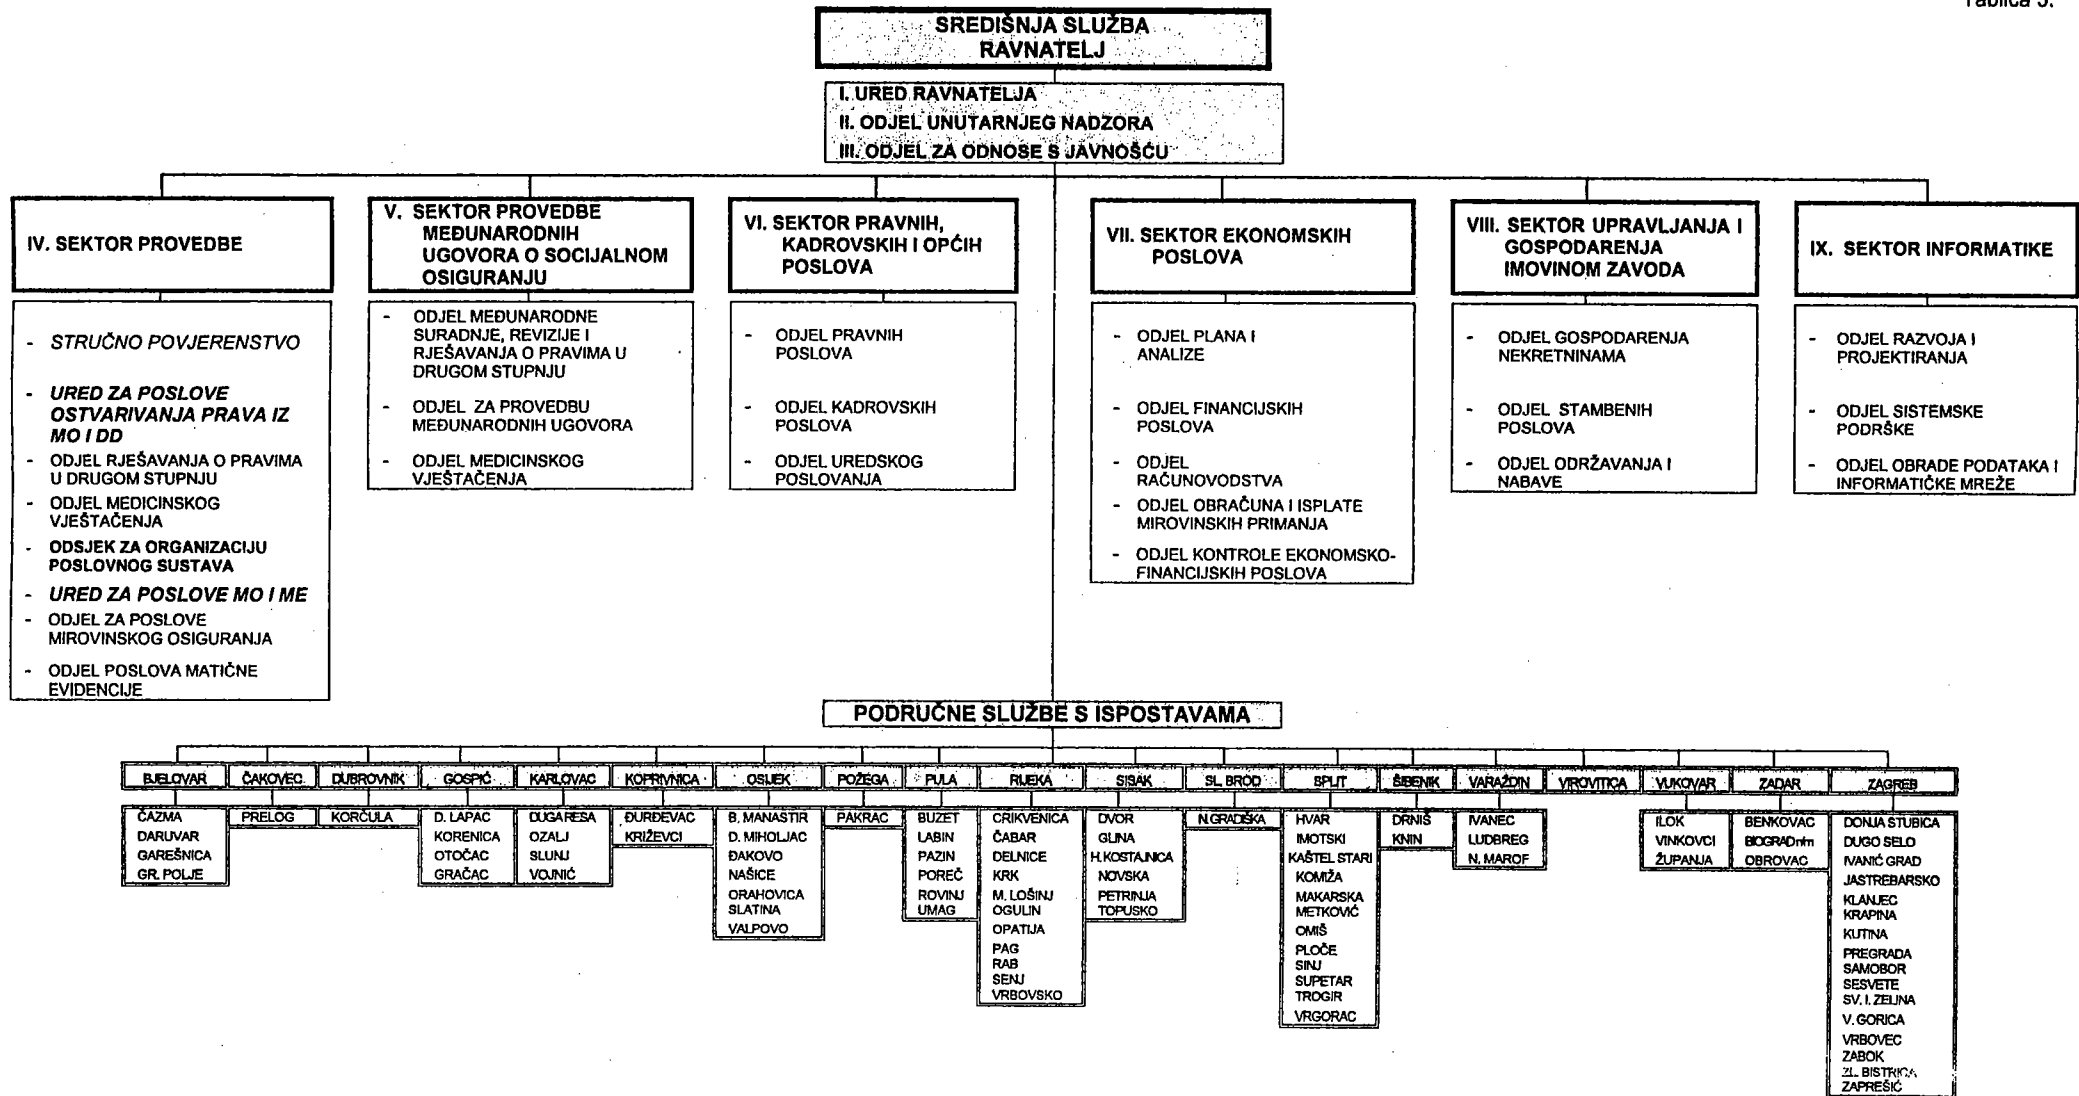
Tablica 3.

SREDIŠNJA SLUŽBA
RAVNATELJ

I. URED RAVNATELJA
II. ODJEL UNUTARNJEG NADZORA
III. ODJEL ZA ODNOSE S JAVNOŠĆU

IV. SEKTOR PROVEDBE

- STRUČNO POVJERENSTVO
- URED ZA POSLOVE OSTVARIVANJA PRAVA IZ MO I DD
- ODJEL RJEŠAVANJA O PRAVIMA U DRUGOM STUPNJU
- ODJEL MEDICINSKOG VJEŠTAČENJA
- ODSJEK ZA ORGANIZACIJU POSLOVNOG SUSTAVA
- URED ZA POSLOVE MO I ME
- ODJEL ZA POSLOVE MIROVINSKOG OSIGURANJA
- ODJEL POSLOVA MATIČNE EVIDENCIJE

V. SEKTOR PROVEDBE MEĐUNARODNIH UGOVORA O SOCIJALNOM OSIGURANJU

- ODJEL MEĐUNARODNE SURADNJE, REVIZIJE I RJEŠAVANJA O PRAVIMA U DRUGOM STUPNJU
- ODJEL ZA PROVEDBU MEĐUNARODNIH UGOVORA
- ODJEL MEDICINSKOG VJEŠTAČENJA

VI. SEKTOR PRAVNIH, KADROVSKIH I OPĆIH POSLOVA

- ODJEL PRAVNIH POSLOVA
- ODJEL KADROVSKIH POSLOVA
- ODJEL UREDSKOG POSLOVANJA

VII. SEKTOR EKONOMSKIH POSLOVA

- ODJEL PLANA I ANALIZE
- ODJEL FINANCIJSKIH POSLOVA
- ODJEL RAČUNOVODSTVA
- ODJEL OBRAČUNA I ISPLATE MIROVINSKIH PRIMANJA
- ODJEL KONTROLE EKONOMSKO-FINANCIJSKIH POSLOVA

VIII. SEKTOR UPRAVLJANJA I GOSPODARENJA IMOVINOM ZAVODA

- ODJEL GOSPODARENJA NEKRETNINAMA
- ODJEL STAMBENIH POSLOVA
- ODJEL ODRŽAVANJA I NABAVE

IX. SEKTOR INFORMATIKE

- ODJEL RAZVOJA I PROJEKTIRANJA
- ODJEL SISTEMSKE PODRŠKE
- ODJEL OBRADE PODATAKA I INFORMATIČKE MREŽE

PODRUČNE SLUŽBE S ISPOSTAVAMA

BJELOVAR
ČAZMA
DARUVAR
GAREŠNICA
GR. POLJE

ČAKOVEC
PRELOG

DUBROVNIK
KORČULA

GOSPIĆ
D. LAPAC
KORENICA
OTOČAC
GRAČAC

KARLOVAC
DUGARESA
OZALJ
SLUNJ
VOJNIĆ

KOPRIVNICA
ĐURĐEVAC
KRIŽEVCI

OSIJEK
B. MANASTIR
D. MIHOLJAC
ĐAKOVO
NAŠICE
ORAHOVICA
SLATINA
VALPOVO

POŽEGA
PAKRAC

PULA
BUZET
LABIN
PAZIN
POREČ
ROVINJ
UMAG

RIJEKA
CRIKVENICA
ČABAR
DELNICE
KRK
M. LOŠINJ
OGULIN
OPATIJA
PAG
RAB
SENJ
VRBOVSKO

SISAK
DVOR
GLINA
H.KOSTAJNICA
NOVSKA
PETRINJA
TOPUSKO

SL. BROD
N.GRADIŠKA

SPLIT
HVAR
IMOTSKI
KAŠTEL STARI
KOMIŽA
MAKARSKA
METKOVIĆ
OMIŠ
PLOČE
SINJ
SUPETAR
TROGIR
VRGORAC

ŠIBENIK
DRNIŠ
KNIN

VARAŽDIN
IVANEC
LUDBREG
N. MAROF

VIROVITICA

VUKOVAR
ILOK
VINKOVCI
ŽUPANJA

ZADAR
BENKOVAC
BIOGRADn/m
OBROVAC

ZAGREB
DONJA STUBICA
DUGO SELO
IVANIĆ GRAD
JASTREBARSKO
KLANJEC
KRAPINA
KUTINA
PREGRADA
SAMOBOR
SESVETE
SV. I. ZELINA
V. GORICA
VRBOVEC
ZABOK
ZL. BISTRICA
ZAPREŠIĆ